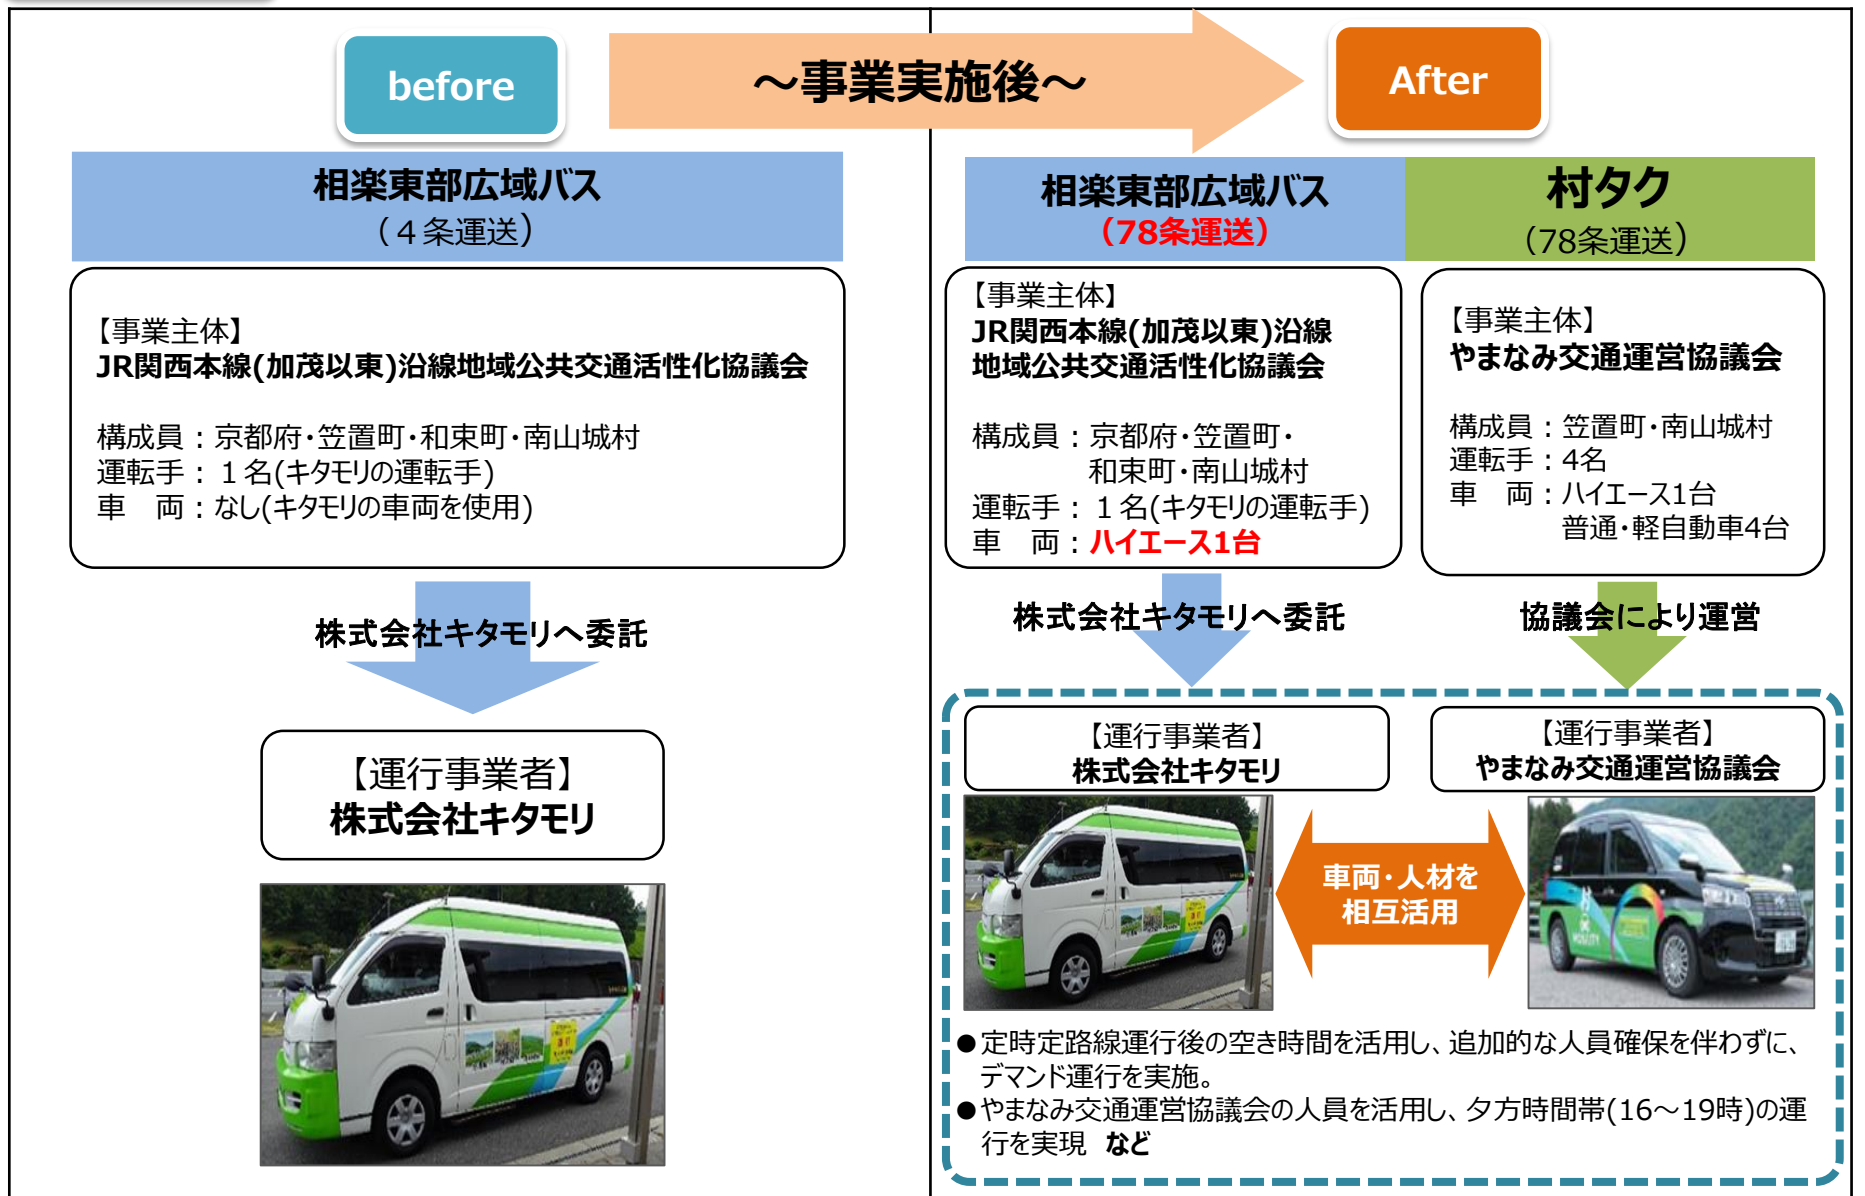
before

～事業実施後～

After

相楽東部広域バス
（４条運送）

【事業主体】
JR関西本線(加茂以東)沿線地域公共交通活性化協議会

構成員：京都府・笠置町・和束町・南山城村
運転手：１名(キタモリの運転手)
車　両：なし(キタモリの車両を使用)

株式会社キタモリへ委託

【運行事業者】
株式会社キタモリ

相楽東部広域バス
（78条運送）

村タク
（78条運送）

【事業主体】
JR関西本線(加茂以東)沿線地域公共交通活性化協議会

構成員：京都府・笠置町・和束町・南山城村
運転手：１名(キタモリの運転手)
車　両：ハイエース1台

【事業主体】
やまなみ交通運営協議会

構成員：笠置町・南山城村
運転手：4名
車　両：ハイエース1台
普通・軽自動車4台

株式会社キタモリへ委託

協議会により運営

【運行事業者】
株式会社キタモリ

【運行事業者】
やまなみ交通運営協議会

車両・人材を相互活用

●定時定路線運行後の空き時間を活用し、追加的な人員確保を伴わずに、デマンド運行を実施。
●やまなみ交通運営協議会の人員を活用し、夕方時間帯(16～19時)の運行を実現　など